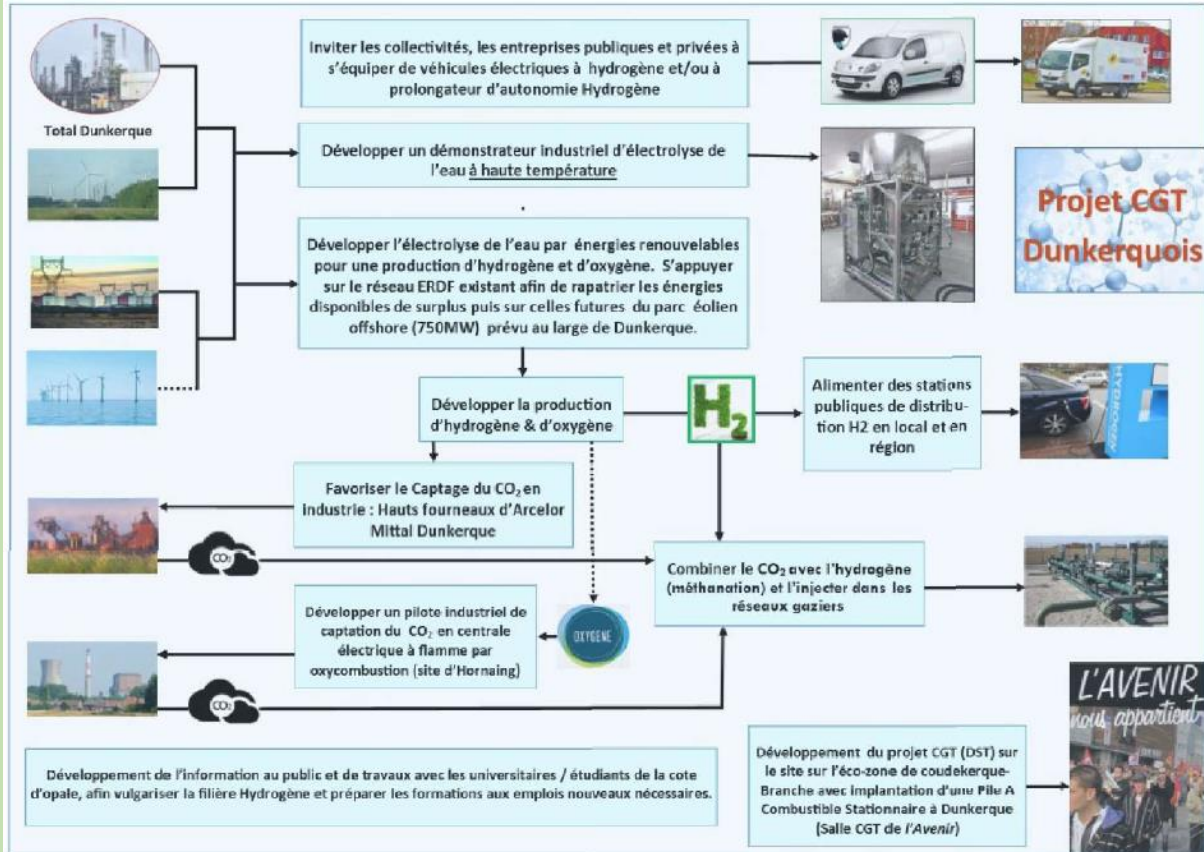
Total Dunkerque

Inviter les collectivités, les entreprises publiques et privées à s'équiper de véhicules électriques à hydrogène et/ou à prolongateur d'autonomie Hydrogène

Développer un démonstrateur industriel d'électrolyse de l'eau à haute température

Projet CGT Dunkerquois

Développer l'électrolyse de l'eau par énergies renouvelables pour une production d'hydrogène et d'oxygène. S'appuyer sur le réseau ERDF existant afin de rapatrier les énergies disponibles de surplus puis sur celles futures du parc éolien offshore (750MW) prévu au large de Dunkerque.

Développer la production d'hydrogène & d'oxygène

$H_2$

Alimenter des stations publiques de distribution H2 en local et en région

Favoriser le Captage du $CO_2$ en Industrie : Hauts fourneaux d'Arcelor Mittal Dunkerque

$CO_2$

Combiner le $CO_2$ avec l'hydrogène (méthanation) et l'injecter dans les réseaux gaziers

Développer un pilote industriel de captation du $CO_2$ en centrale électrique à flamme par oxycombustion (site d'Hornaing)

OXYGÈNE

$CO_2$

L'AVENIR nous appartient

Développement de l'information au public et de travaux avec les universitaires / étudiants de la cote d'opale, afin vulgariser la filière Hydrogène et préparer les formations aux emplois nouveaux nécessaires.

Développement du projet CGT (DST) sur le site sur l'éco-zone de coudekerque-Branche avec implantation d'une Pile A Combustible Stationnaire à Dunkerque (Salle CGT de l'Avenir)